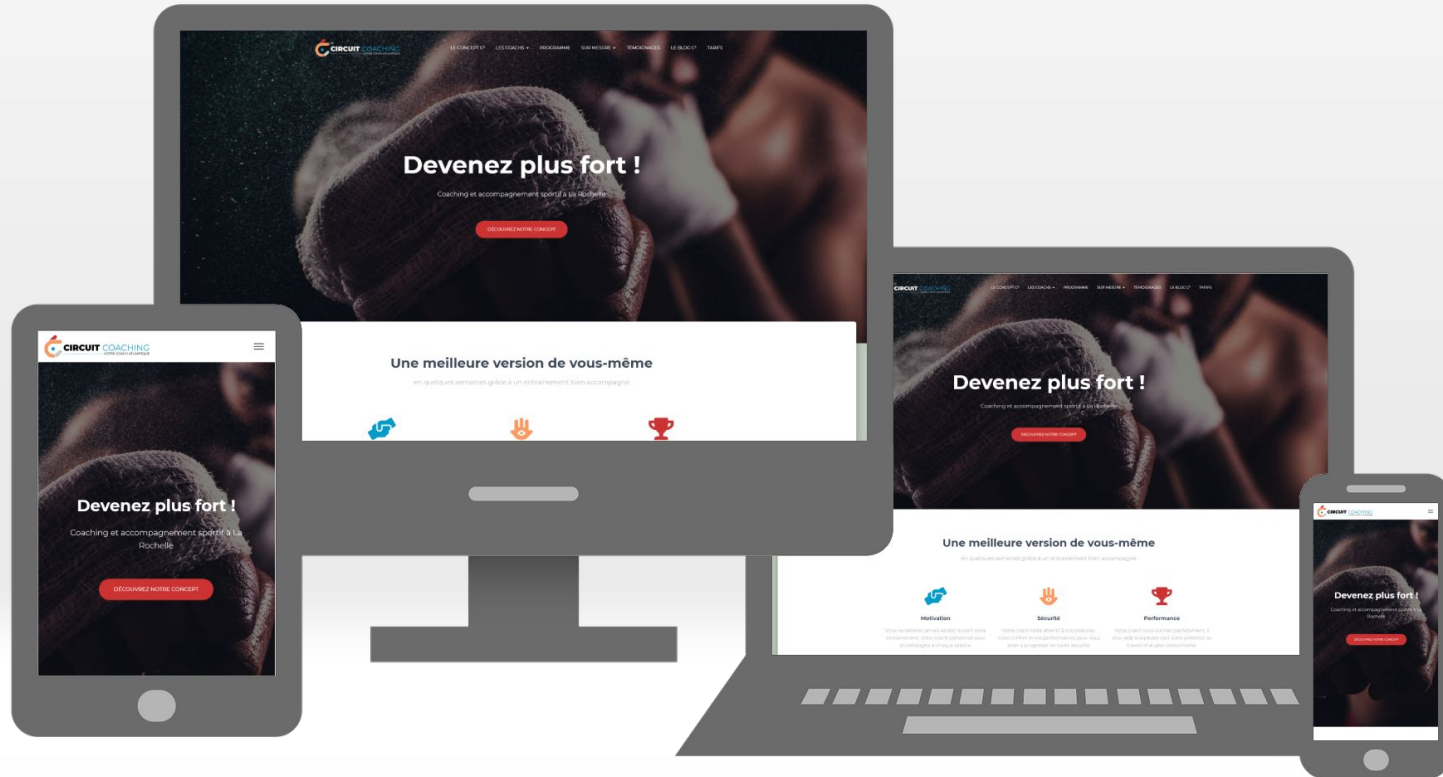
CIRCUIT COACHING

LE CONCEPT LES COACHS PROGRAMME SUR MESURE TÉMOIGNAGES LE BLOG TARIFS

Devenez plus fort !

Coaching et accompagnement sportif à La Rochelle

DÉCOUVREZ NOTRE CONCEPT

Une meilleure version de vous-même

en quelques semaines grâce à un entraînement bien accompagné

CIRCUIT COACHING

Devenez plus fort !

Coaching et accompagnement sportif à La Rochelle

DÉCOUVREZ NOTRE CONCEPT

CIRCUIT COACHING

LE CONCEPT LES COACHS PROGRAMME SUR MESURE TÉMOIGNAGES LE BLOG TARIFS

Devenez plus fort !

Coaching et accompagnement sportif à La Rochelle

DÉCOUVREZ NOTRE CONCEPT

Une meilleure version de vous-même

en quelques semaines grâce à un entraînement bien accompagné

Motivation

Sécurité

Performance

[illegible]

CIRCUIT COACHING

Devenez plus fort !

Coaching et accompagnement sportif à La Rochelle

DÉCOUVREZ NOTRE CONCEPT